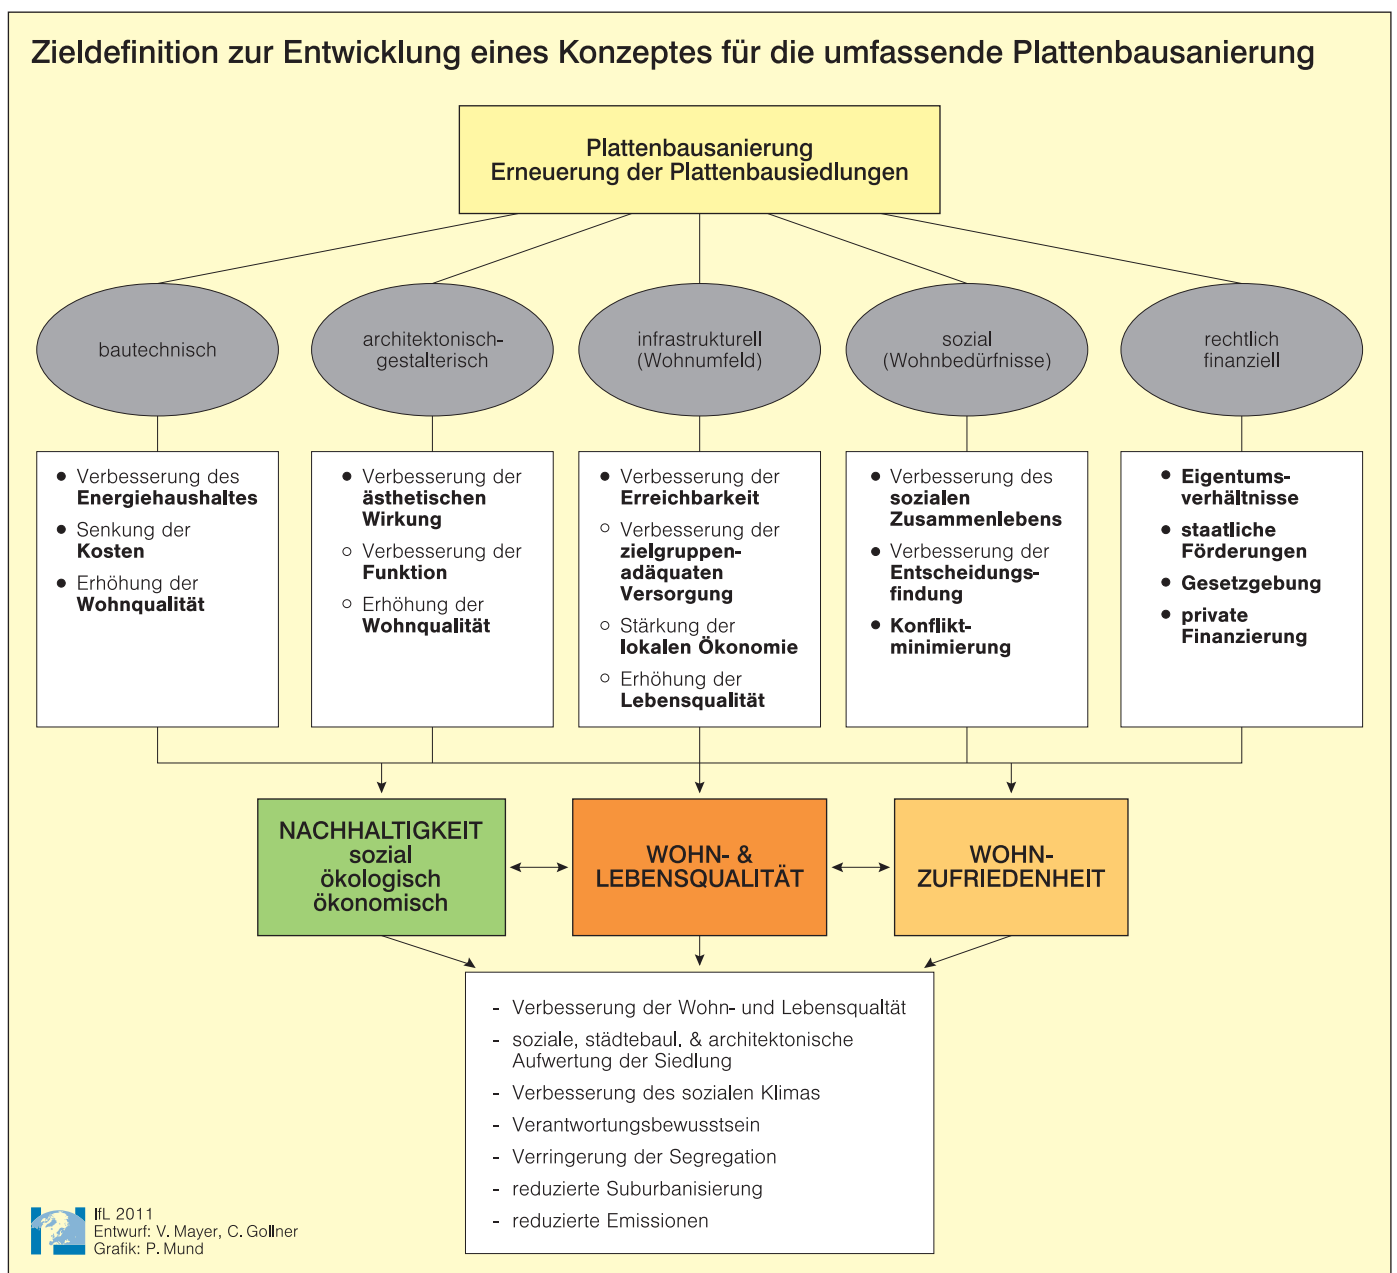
Zieldefinition zur Entwicklung eines Konzeptes für die umfassende Plattenbausanierung

Plattenbausanierung
Erneuerung der Plattenbausiedlungen

bautechnisch

architektonisch-gestalterisch

infrastrukturell (Wohnumfeld)

sozial (Wohnbedürfnisse)

rechtlich finanziell

• Verbesserung des Energiehaushaltes
• Senkung der Kosten
• Erhöhung der Wohnqualität

• Verbesserung der ästhetischen Wirkung
○ Verbesserung der Funktion
○ Erhöhung der Wohnqualität

• Verbesserung der Erreichbarkeit
○ Verbesserung der zielgruppen-adäquaten Versorgung
○ Stärkung der lokalen Ökonomie
○ Erhöhung der Lebensqualität

• Verbesserung des sozialen Zusammenlebens
• Verbesserung der Entscheidungs-findung
• Konflikt-minimierung

• Eigentums-verhältnisse
• staatliche Förderungen
• Gesetzgebung
• private Finanzierung

NACHHALTIGKEIT
sozial
ökologisch
ökonomisch

WOHN- & LEBENSQUALITÄT

WOHN-ZUFRIEDENHEIT

- Verbesserung der Wohn- und Lebensqualtät
- soziale, städtebaul. & architektonische Aufwertung der Siedlung
- Verbesserung des sozialen Klimas
- Verantwortungsbewusstsein
- Verringerung der Segregation
- reduzierte Suburbanisierung
- reduzierte Emissionen

IfL 2011
Entwurf: V. Mayer, C. Gollner
Grafik: P. Mund